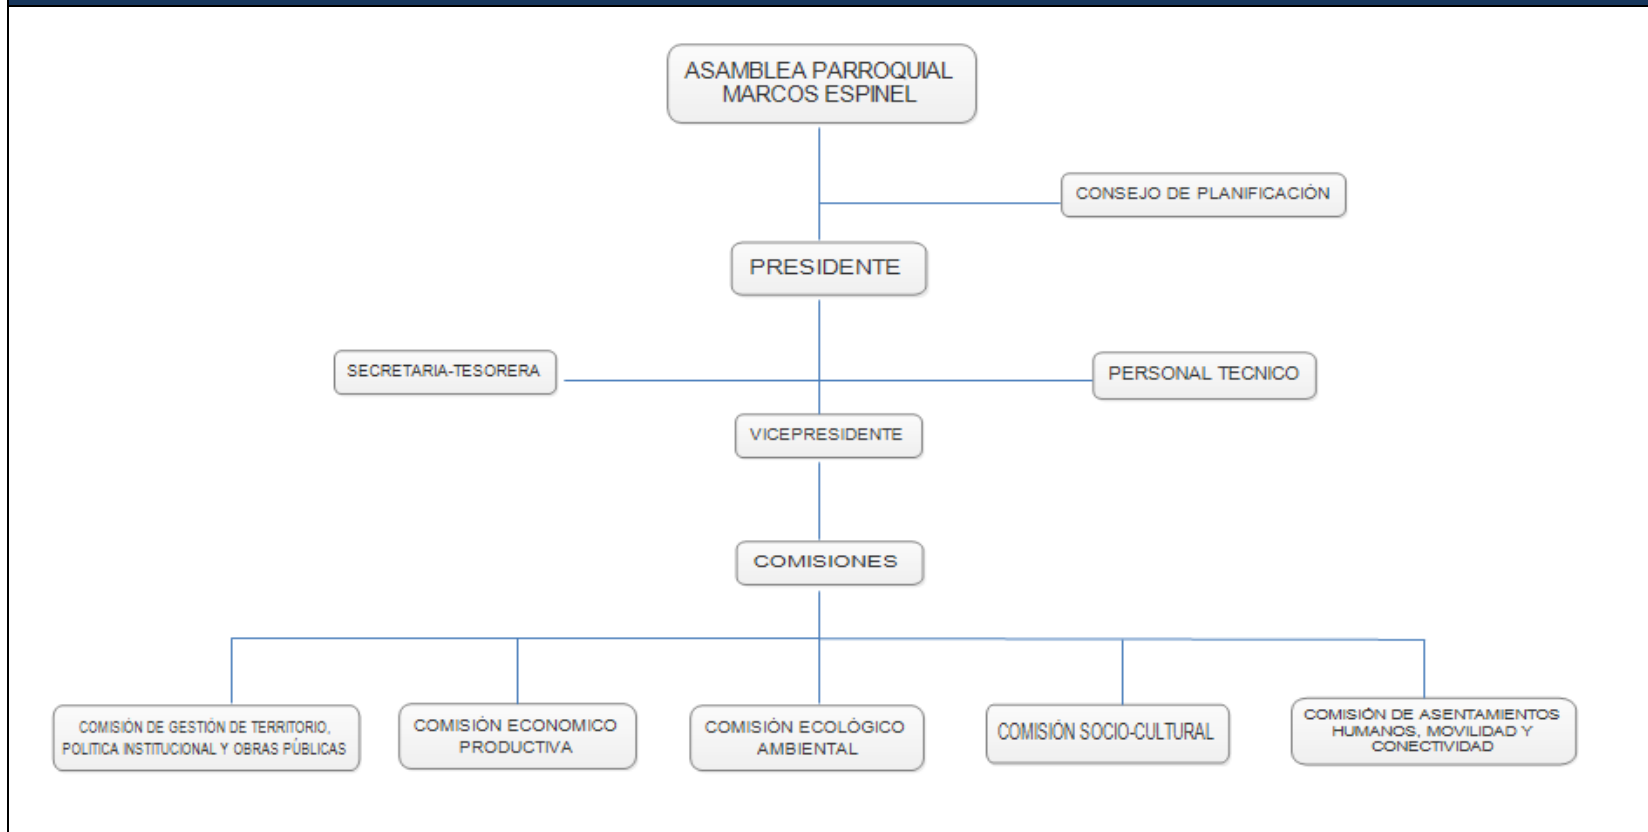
ASAMBLEA PARROQUIAL MARCOS ESPINEL

CONSEJO DE PLANIFICACIÓN

PRESIDENTE

SECRETARIA-TESORERA

PERSONAL TECNICO

VICEPRESIDENTE

COMISIONES

COMISIÓN DE GESTIÓN DE TERRITORIO, POLITICA INSTITUCIONAL Y OBRAS PÚBLICAS

COMISIÓN ECONOMICO PRODUCTIVA

COMISIÓN ECOLÓGICO AMBIENTAL

COMISIÓN SOCIO-CULTURAL

COMISIÓN DE ASENTAMIENTOS HUMANOS, MOVILIDAD Y CONECTIVIDAD